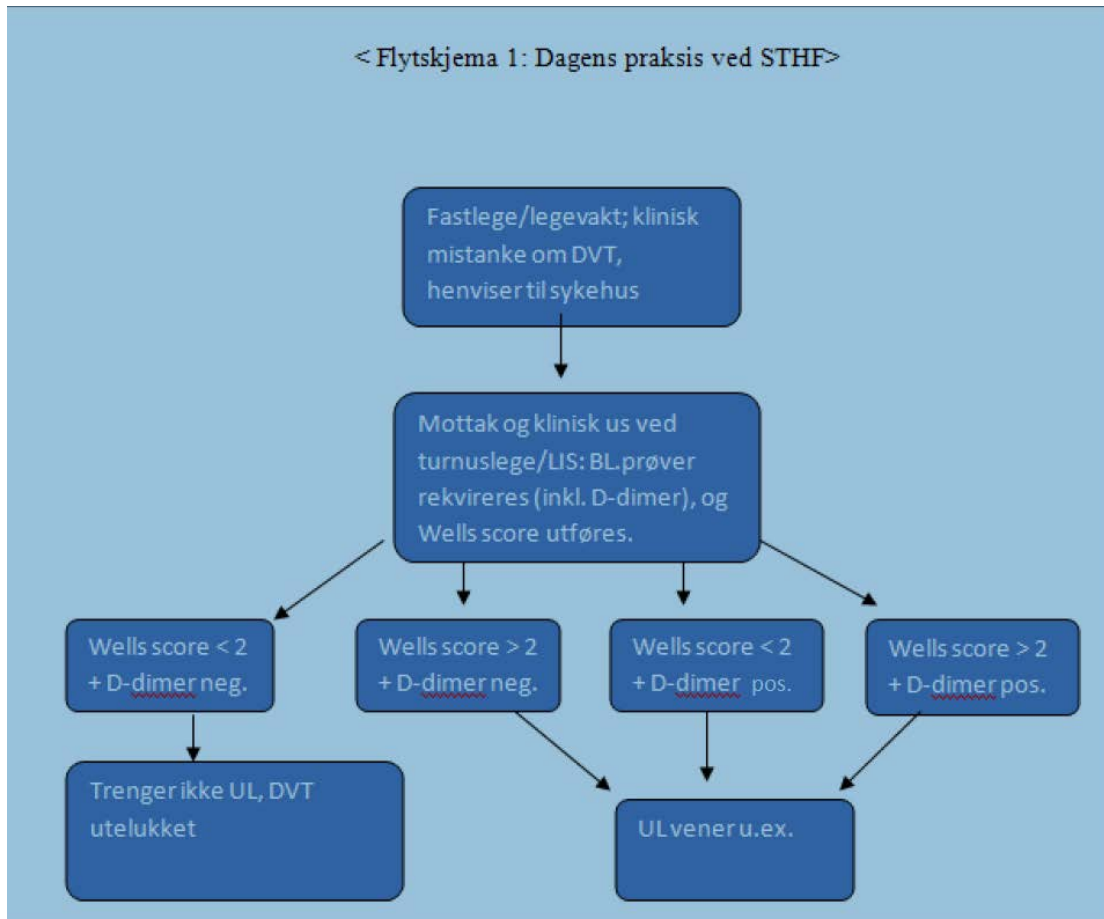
< Flytskjema 1: Dagens praksis ved STHF>

Fastlege/legevakt; klinisk mistanke om DVT, henviser til sykehus

Mottak og klinisk us ved turnuslege/LIS: BL.prøver rekvireres (inkl. D-dimer), og Wells score utføres.

Wells score < 2 + D-dimer neg.

Wells score > 2 + D-dimer neg.

Wells score < 2 + D-dimer pos.

Wells score > 2 + D-dimer pos.

Trenger ikke UL, DVT utelukket

UL vener u.ex.